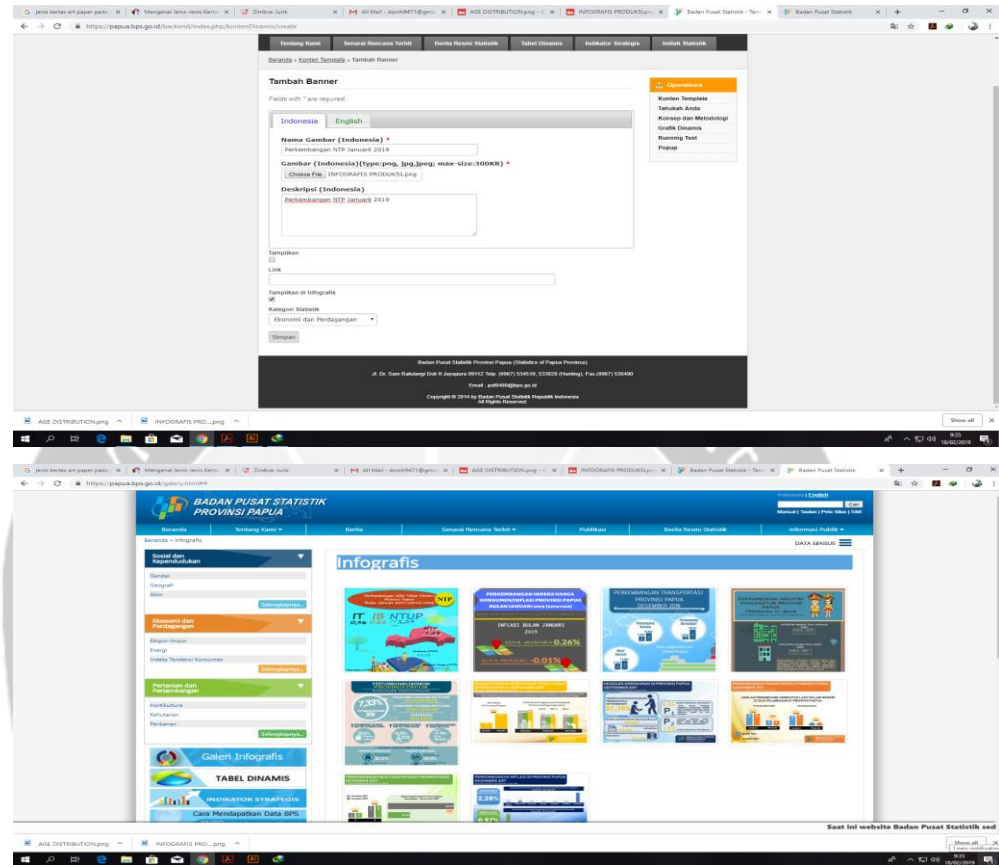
Tentang Kami | Senarai Rencana Terbit | Berita Resmi Statistik | Tabel Dinamis | Indikator Strategis | Istilah Statistik

Beranda » Konten Template » Tambah Banner

Tambah Banner

Fields with * are required

Indonesia | English

Nama Gambar (Indonesia) *
Perkembangan NTP Januarii 2019

Gambar (Indonesia)(type:png, jpg,jpeg; max-size:300KB) *
Choose File INFOGRAFIS PRODUKSI.png

Deskripsi (Indonesia)
Perkembangan NTP Januarii 2019

Tampilkan

Link

Tampilkan di Infografis

Kategori Statistik
Ekonomi dan Perdagangan

Simpan

Operations
Konten Template
Tahukah Anda
Konsep dan Metodologi
Grafik Dinamis
Running Text
Popup

Badan Pusat Statistik Provinsi Papua (Statistics of Papua Province)
Jl. Dr. Sam Ratulangi Dok II Jayapura 99112 Telp: (0967) 534519, 533026 (Hunting), Fax.(0967) 536400
Email : pst9400@bps.go.id
Copyright © 2014 by Badan Pusat Statistik Republik Indonesia
All Rights Reserved.

AGE DISTRIBUTION.png | INFOGRAFIS PRO....png | Show all

BADAN PUSAT STATISTIK
PROVINSI PAPUA

Indonesia | English
Cari
Manual | Tautan | Peta Situs | FAQ

Beranda | Tentang Kami | Berita | Senarai Rencana Terbit | Publikasi | Berita Resmi Statistik | Informasi Publik

Beranda » Infografis

DATA SENSUS

Sosial dan Kependudukan
Gender
Geografi
Iklim
Selengkapnya...

Ekonomi dan Perdagangan
Ekspor-Impor
Energi
Indeks Tendensi Konsumen
Selengkapnya...

Pertanian dan Pertambangan
Hortikultura
Kehutanan
Perkebunan
Selengkapnya...

Galeri Infografis
TABEL DINAMIS
INDIKATOR STRATEGIS
Cara Mendapatkan Data BPS

Infografis

NTP
IT 118 NTUP
PERKEMBANGAN INDEKS HARGA KONSUMEN/INFLASI PROVINSI PAPUA BULAN JANUARI 2019
INFLASI BULAN JANUARI 2019
0,26%
-0,01%
PERKEMBANGAN TRANSPORTASI PROVINSI PAPUA DESEMBER 2018
PERTUMBUHAN EKONOMI
7,33%
3,28%

Saat ini website Badan Pusat Statistik sed

AGE DISTRIBUTION.png | INFOGRAFIS PRO....png | Show all